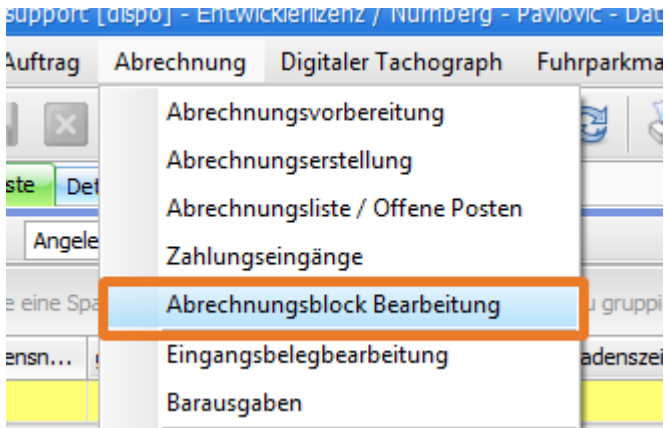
support [dispo] - Entwicklerlizenz / Nürnberg - Pavlovic - Dat

Auftrag Abrechnung Digitaler Tachograph Fuhrparkma

Abrechnungsvorbereitung
Abrechnungserstellung
Abrechnungsliste / Offene Posten
Zahlungseingänge
Abrechnungsblock Bearbeitung
Eingangsbelegbearbeitung
Barausgaben

ste Det
Angele
e eine Spa
u gruppi
ensn...
adenszei